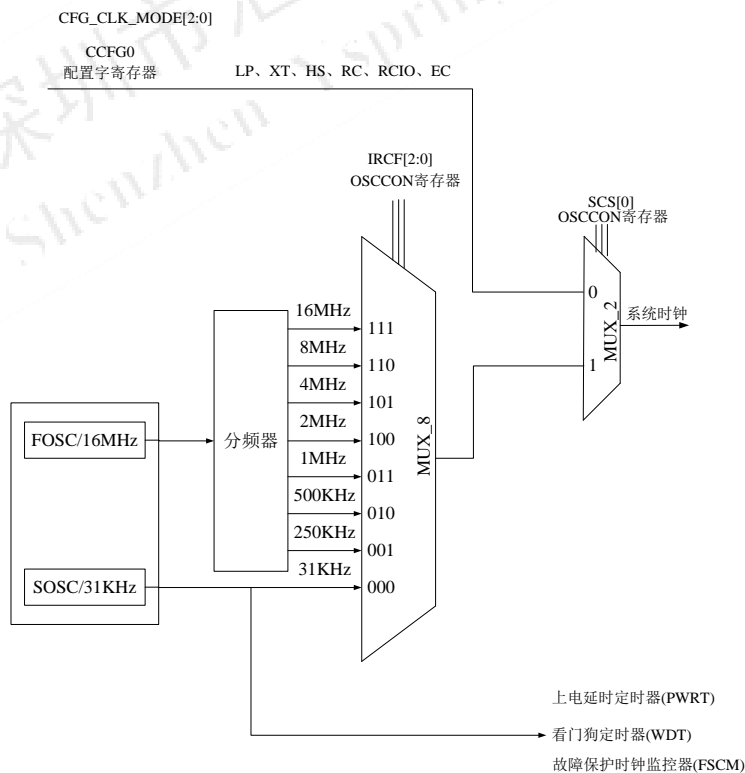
CFG_CLK_MODE[2:0]

CCFG0
配置字寄存器

LP、XT、HS、RC、RCIO、EC

IRCF[2:0]
OSCCON寄存器

SCS[0]
OSCCON寄存器

0

MUX_2

系统时钟

1

16MHz
111
8MHz
110
4MHz
101
2MHz
100
1MHz
011
500KHz
010
250KHz
001
31KHz
000

MUX_8

FOSC/16MHz

分频器

SOSC/31KHz

上电延时定时器(PWRT)

看门狗定时器(WDT)

故障保护时钟监控器(FSCM)